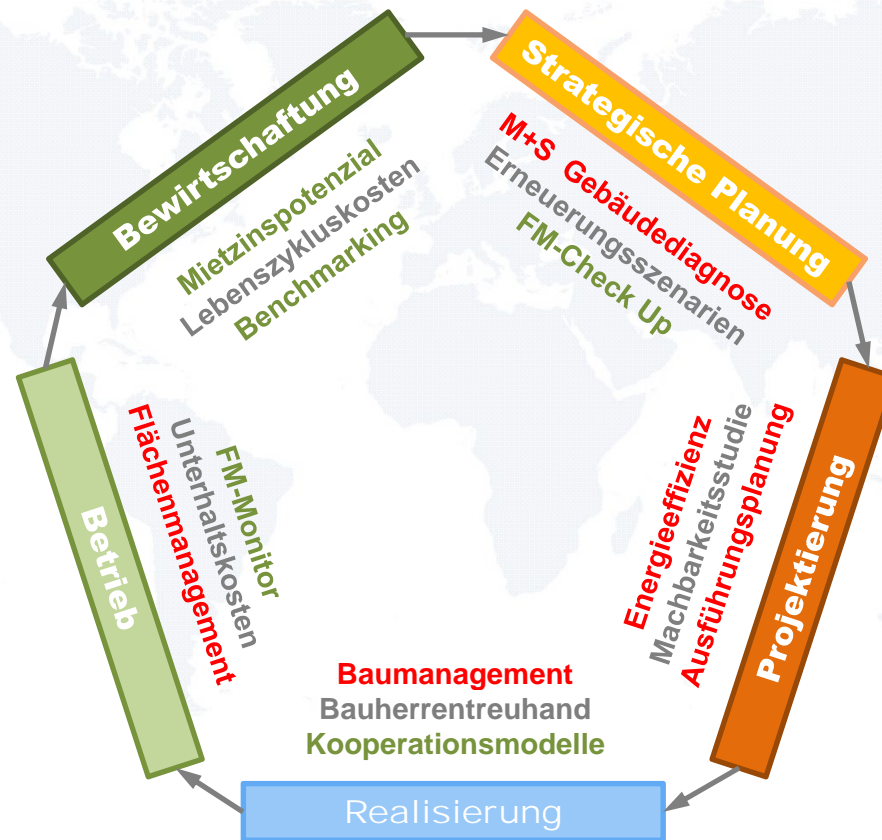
Bewirtschaftung

Mietzinspotenzial
Lebenszykluskosten
Benchmarking

Strategische Planung

M+S Gebäudediagnose
Erneuerungsszenarien
FM-Check Up

Projektierung

Energieeffizienz
Machbarkeitsstudie
Ausführungsplanung

Realisierung

Baumanagement
Bauherrentreuhand
Kooperationsmodelle

Betrieb

Flächenmanagement
Unterhaltskosten
FM-Monitor